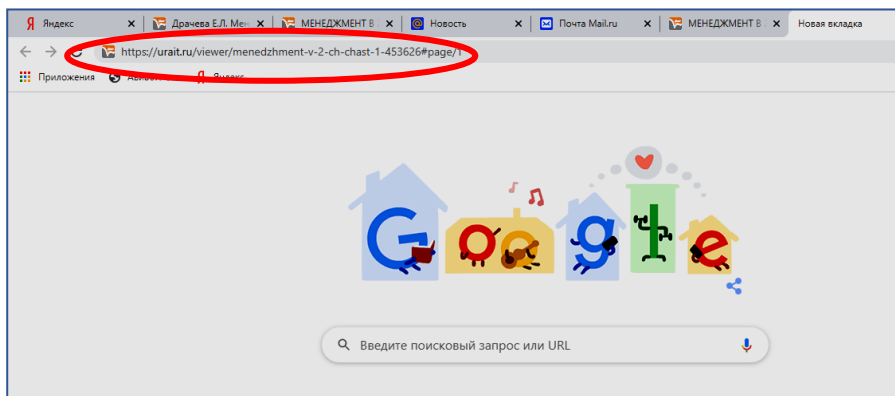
Яндекс
Драчева Е.Л. Мен
МЕНЕДЖМЕНТ В
Новость
Почта Mail.ru
МЕНЕДЖМЕНТ В
Новая вкладка

https://urait.ru/viewer/menedzhment-v-2-ch-chast-1-453626#page/1

Приложения
Яндекс

Google

Введите поисковый запрос или URL